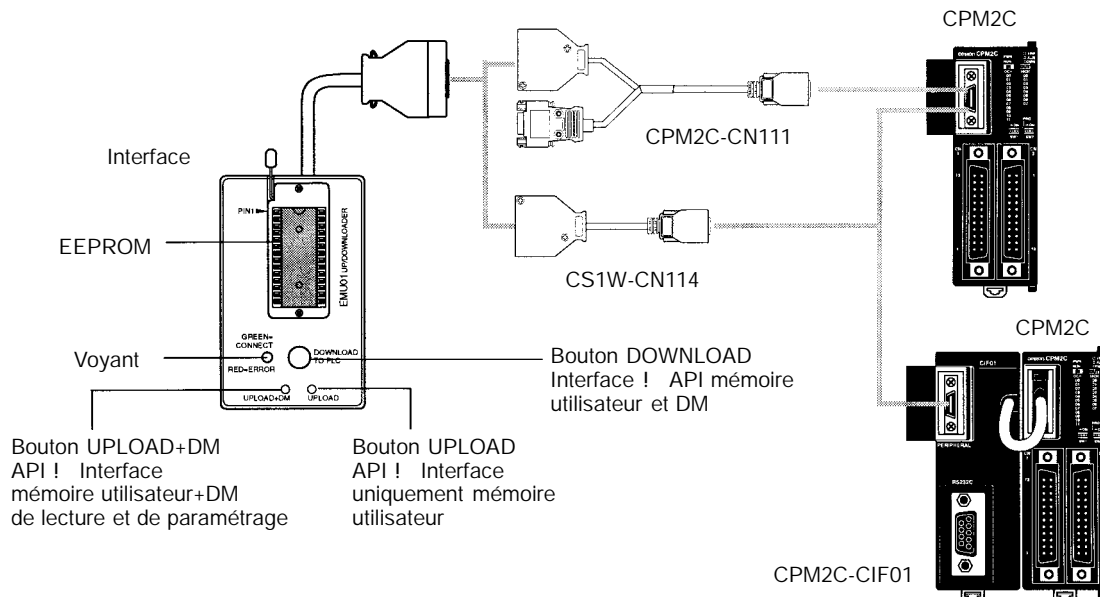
CPM2C

Interface

PIN1

EMU01 UP/DOWNLOADER

EEPROM

CPM2C-CN111

CS1W-CN114

CPM2C

GREEN=CONNECT

RED=ERROR

Voyant

DOWNLOAD TO PLC

UPLOAD+DM

UPLOAD

Bouton DOWNLOAD
Interface ! API mémoire utilisateur et DM

CIF01

PERIPHERAL

RS232C

Bouton UPLOAD+DM
API ! Interface
mémoire utilisateur+DM
de lecture et de paramétrage

Bouton UPLOAD
API ! Interface
uniquement mémoire utilisateur

CPM2C-CIF01